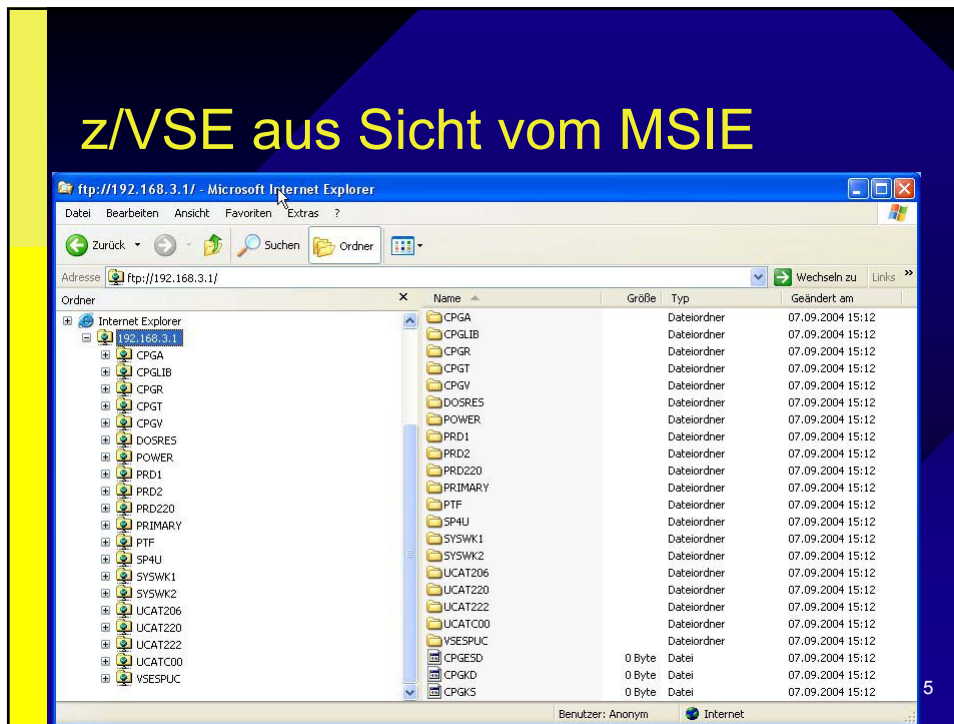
z/VSE aus Sicht vom MSIE

ftp://192.168.3.1/ - Microsoft Internet Explorer

Datei Bearbeiten Ansicht Favoriten Extras ?

Zurück Suchen Ordner

Adresse ftp://192.168.3.1/ Wechseln zu Links

Ordner

Internet Explorer
192.168.3.1
CPGA
CPGLIB
CPGR
CPGT
CPGV
DOSRES
POWER
PRD1
PRD2
PRD220
PRIMARY
PTF
SP4U
SYSWK1
SYSWK2
UCAT206
UCAT220
UCAT222
UCATC00
VSESPUC

| Name | Größe | Typ | Geändert am |
|---|---|---|---|
| CPGA | | Dateiordner | 07.09.2004 15:12 |
| CPGLIB | | Dateiordner | 07.09.2004 15:12 |
| CPGR | | Dateiordner | 07.09.2004 15:12 |
| CPGT | | Dateiordner | 07.09.2004 15:12 |
| CPGV | | Dateiordner | 07.09.2004 15:12 |
| DOSRES | | Dateiordner | 07.09.2004 15:12 |
| POWER | | Dateiordner | 07.09.2004 15:12 |
| PRD1 | | Dateiordner | 07.09.2004 15:12 |
| PRD2 | | Dateiordner | 07.09.2004 15:12 |
| PRD220 | | Dateiordner | 07.09.2004 15:12 |
| PRIMARY | | Dateiordner | 07.09.2004 15:12 |
| PTF | | Dateiordner | 07.09.2004 15:12 |
| SP4U | | Dateiordner | 07.09.2004 15:12 |
| SYSWK1 | | Dateiordner | 07.09.2004 15:12 |
| SYSWK2 | | Dateiordner | 07.09.2004 15:12 |
| UCAT206 | | Dateiordner | 07.09.2004 15:12 |
| UCAT220 | | Dateiordner | 07.09.2004 15:12 |
| UCAT222 | | Dateiordner | 07.09.2004 15:12 |
| UCATC00 | | Dateiordner | 07.09.2004 15:12 |
| VSESPUC | | Dateiordner | 07.09.2004 15:12 |
| CPGESD | 0 Byte | Datei | 07.09.2004 15:12 |
| CPGKD | 0 Byte | Datei | 07.09.2004 15:12 |
| CPGKS | 0 Byte | Datei | 07.09.2004 15:12 |

Benutzer: Anonym Internet

5